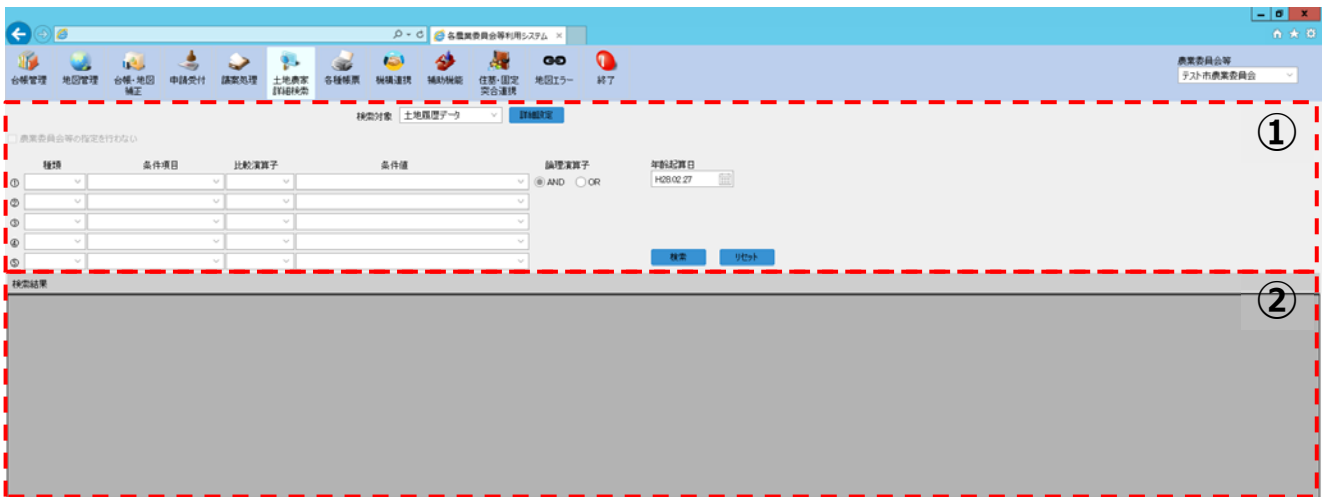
各農業委員会等利用システム

台帳管理　地図管理　台帳・地図補正　申請受付　議案処理　土地農家詳細検索　各種帳票　機構連携　補助機能　住基・固定突合連携　地図エラー　終了

農業委員会等
テスト市農業委員会

検索対象　土地履歴データ　詳細設定

①

農業委員会等の指定を行わない

種類　条件項目　比較演算子　条件値　論理演算子　年齢起算日

①
②
③
④
⑤

AND　OR

H28.02.27

検索　リセット

検索結果

②